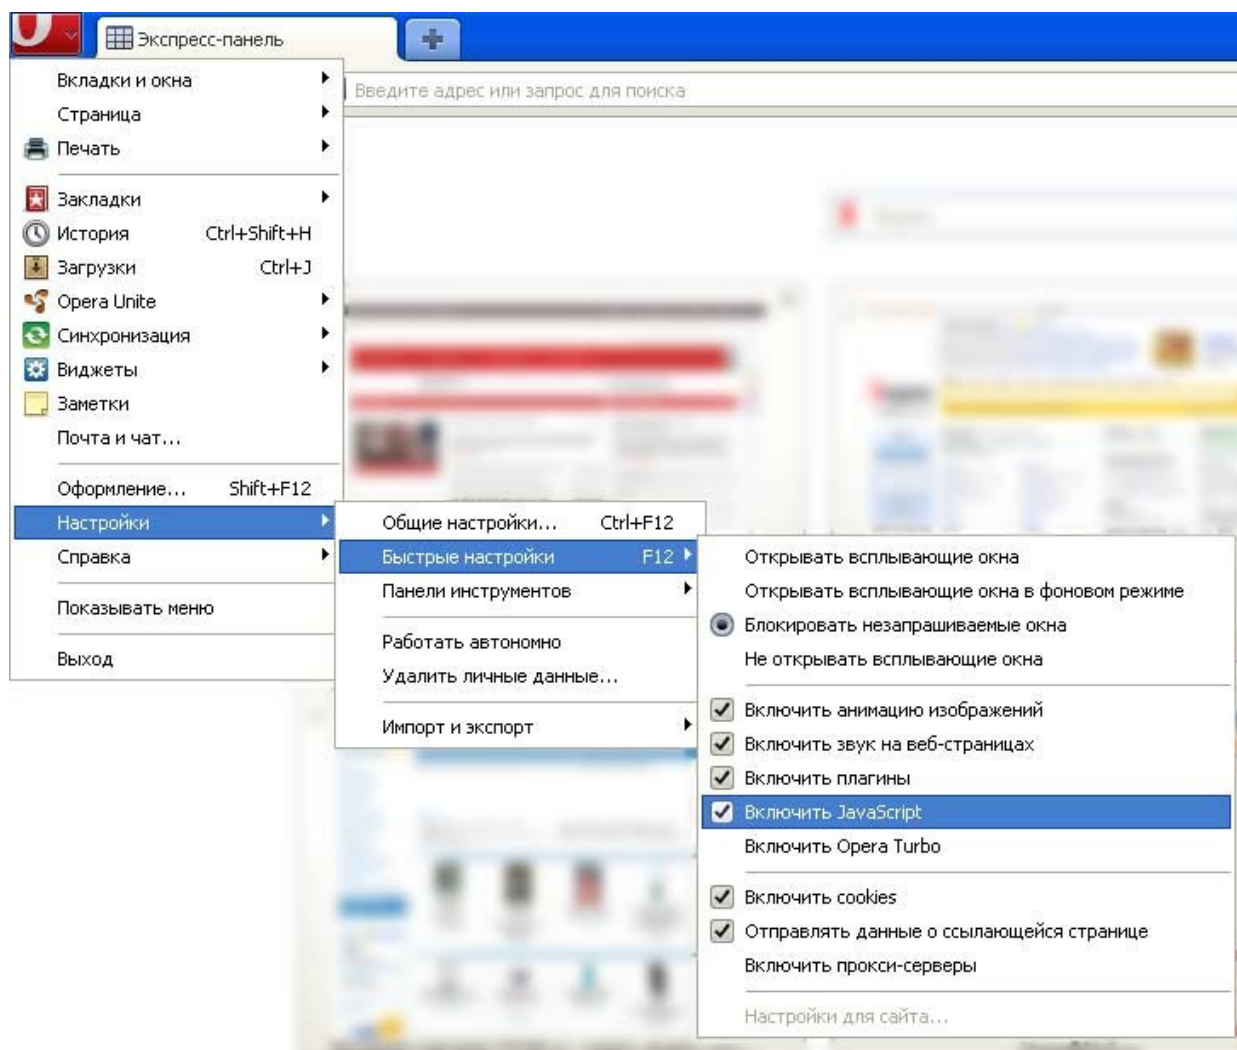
Экспресс-панель

Введите адрес или запрос для поиска

Вкладки и окна
Страница
Печать

Закладки
История Ctrl+Shift+H
Загрузки Ctrl+J
Opera Unite
Синхронизация
Виджеты
Заметки
Почта и чат...

Оформление... Shift+F12
Настройки
Справка

Показывать меню

Выход

Общие настройки... Ctrl+F12
Быстрые настройки F12
Панели инструментов

Работать автономно
Удалить личные данные...

Импорт и экспорт

Открывать всплывающие окна
Открывать всплывающие окна в фоновом режиме
Блокировать незапрашиваемые окна
Не открывать всплывающие окна

Включить анимацию изображений
Включить звук на веб-страницах
Включить плагины
Включить JavaScript
Включить Opera Turbo

Включить cookies
Отправлять данные о ссылающейся странице
Включить прокси-серверы

Настройки для сайта...